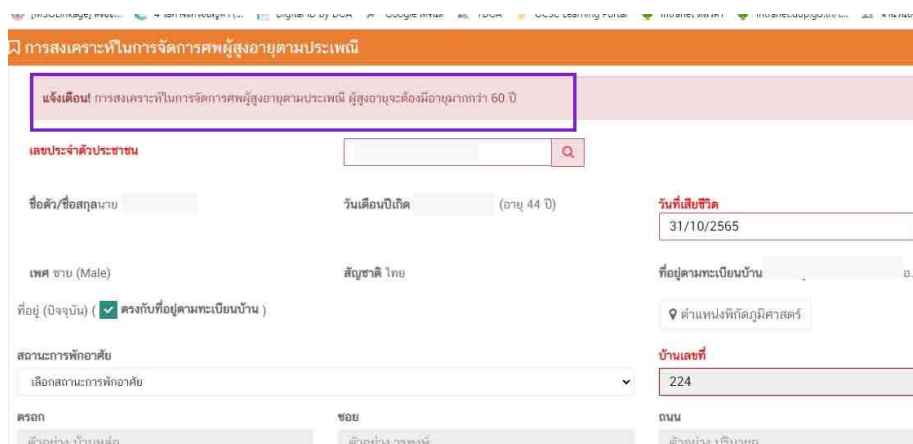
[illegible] Digital ID by DGA Google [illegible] TDGA OCSC Learning Portal Intranet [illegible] intranet.dop.go.th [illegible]

การสงเคราะห์ในการจัดการศพผู้สูงอายุตามประเพณี

แจ้งเตือน! การสงเคราะห์ในการจัดการศพผู้สูงอายุตามประเพณี ผู้สูงอายุจะต้องมีอายุมากกว่า 60 ปี

เลขประจำตัวประชาชน

ชื่อตัว/ชื่อสกุล นาย

วันเดือนปีเกิด (อายุ 44 ปี)

วันที่เสียชีวิต
31/10/2565

เพศ ชาย (Male)

สัญชาติ ไทย

ที่อยู่ตามทะเบียนบ้าน

อ.

ที่อยู่ (ปัจจุบัน) ( ✓ ตรงกับที่อยู่ตามทะเบียนบ้าน )

ตำแหน่งพิกัดภูมิศาสตร์

สถานะการพักอาศัย
เลือกสถานะการพักอาศัย

บ้านเลขที่
224

ตรอก
ตัวอย่าง บ้านหล่อ

ซอย
ตัวอย่าง วรพงษ์

ถนน
ตัวอย่าง ปริมพก